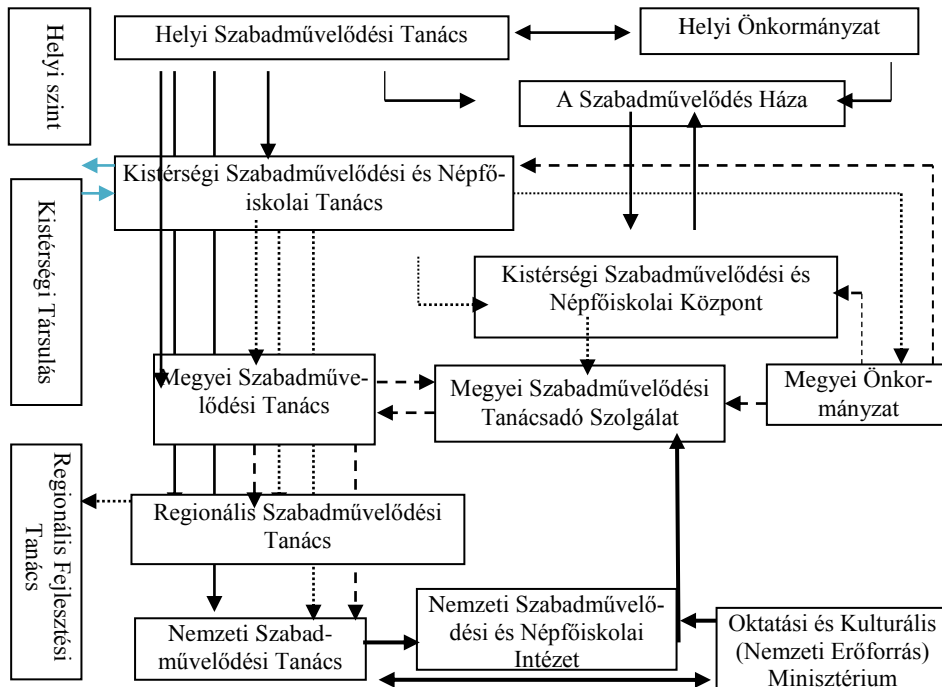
Helyi szint

Helyi Szabadművelődési Tanács

Helyi Önkormányzat

A Szabadművelődés Háza

Kistérségi Társulás

Kistérségi Szabadművelődési és Népfőiskolai Tanács

Kistérségi Szabadművelődési és Népfőiskolai Központ

Megyei Szabadművelődési Tanács

Megyei Szabadművelődési Tanácsadó Szolgálat

Megyei Önkormányzat

Regionális Fejlesztési Tanács

Regionális Szabadművelődési Tanács

Nemzeti Szabadművelődési Tanács

Nemzeti Szabadművelődési és Népfőiskolai Intézet

Oktatási és Kulturális (Nemzeti Erőforrás) Minisztérium